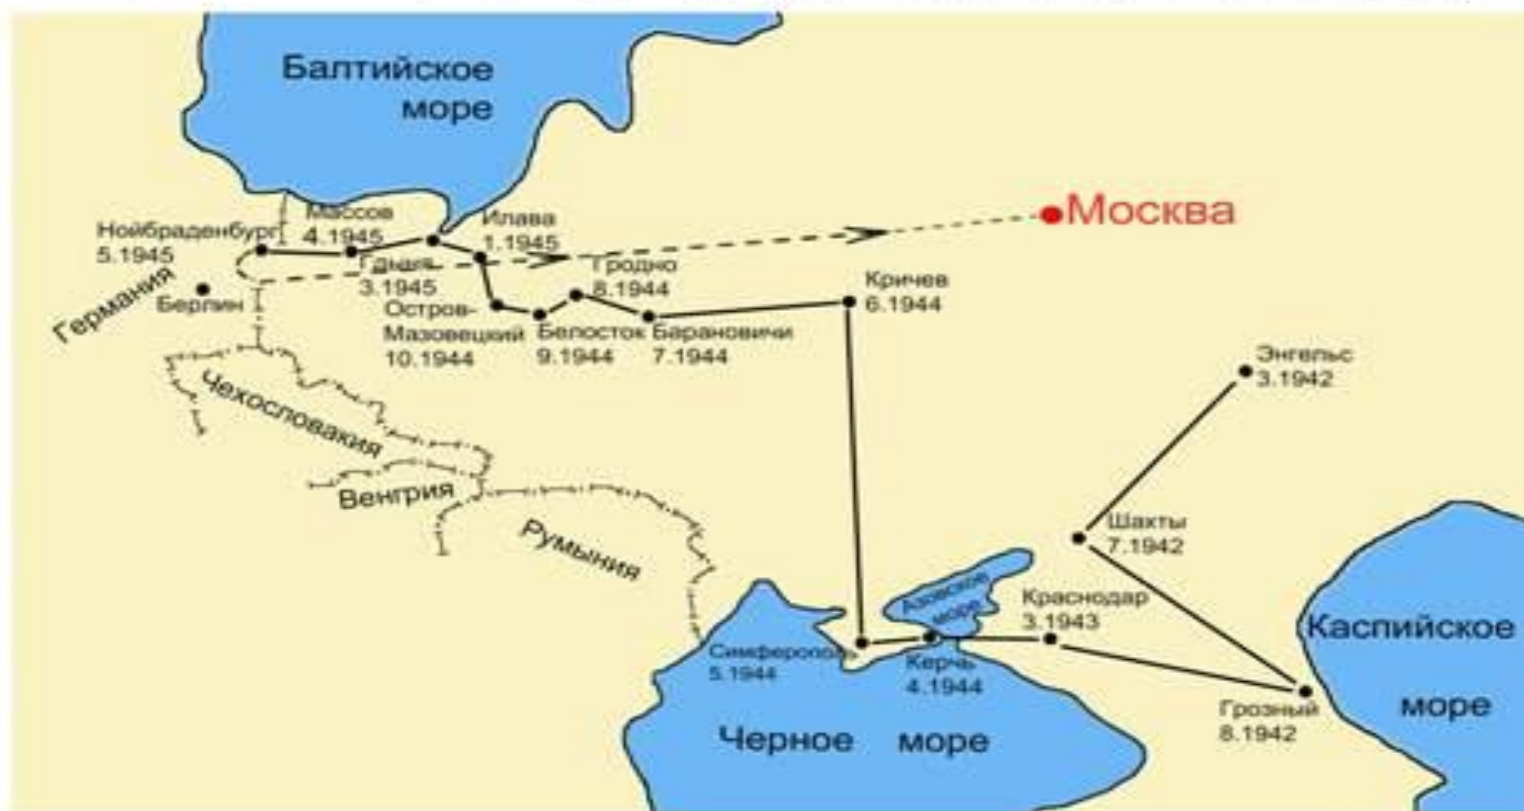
Балтийское море

Москва

Нойбраденбург 5.1945

Массов 4.1945

Гдыня 3.1945

Илава 1.1945

Гродно 8.1944

Германия

Берлин

Остров-Мазовецкий 10.1944

Белосток 9.1944

Барановичи 7.1944

Кричев 6.1944

Энгельс 3.1942

Чехословакия

Венгрия

Румыния

Шахты 7.1942

Азовское море

Краснодар 3.1943

Симферополь 5.1944

Керчь 4.1944

Каспийское море

Грозный 8.1942

Черное море